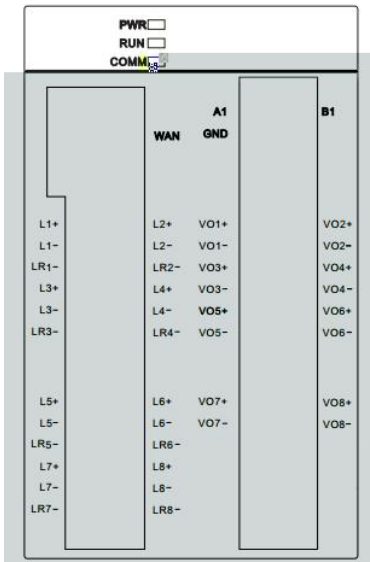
PWR
RUN
COMM

A1
GND

B1

WAN

L1+
L1-
LR1-
L3+
L3-
LR3-

L2+
L2-
LR2-
L4+
L4-
LR4-

VO1+
VO1-
VO3+
VO3-
VO5+
VO5-

VO2+
VO2-
VO4+
VO4-
VO6+
VO6-

L5+
L5-
LR5-
L7+
L7-
LR7-

L6+
L6-
LR6-
L8+
L8-
LR8-

VO7+
VO7-

VO8+
VO8-